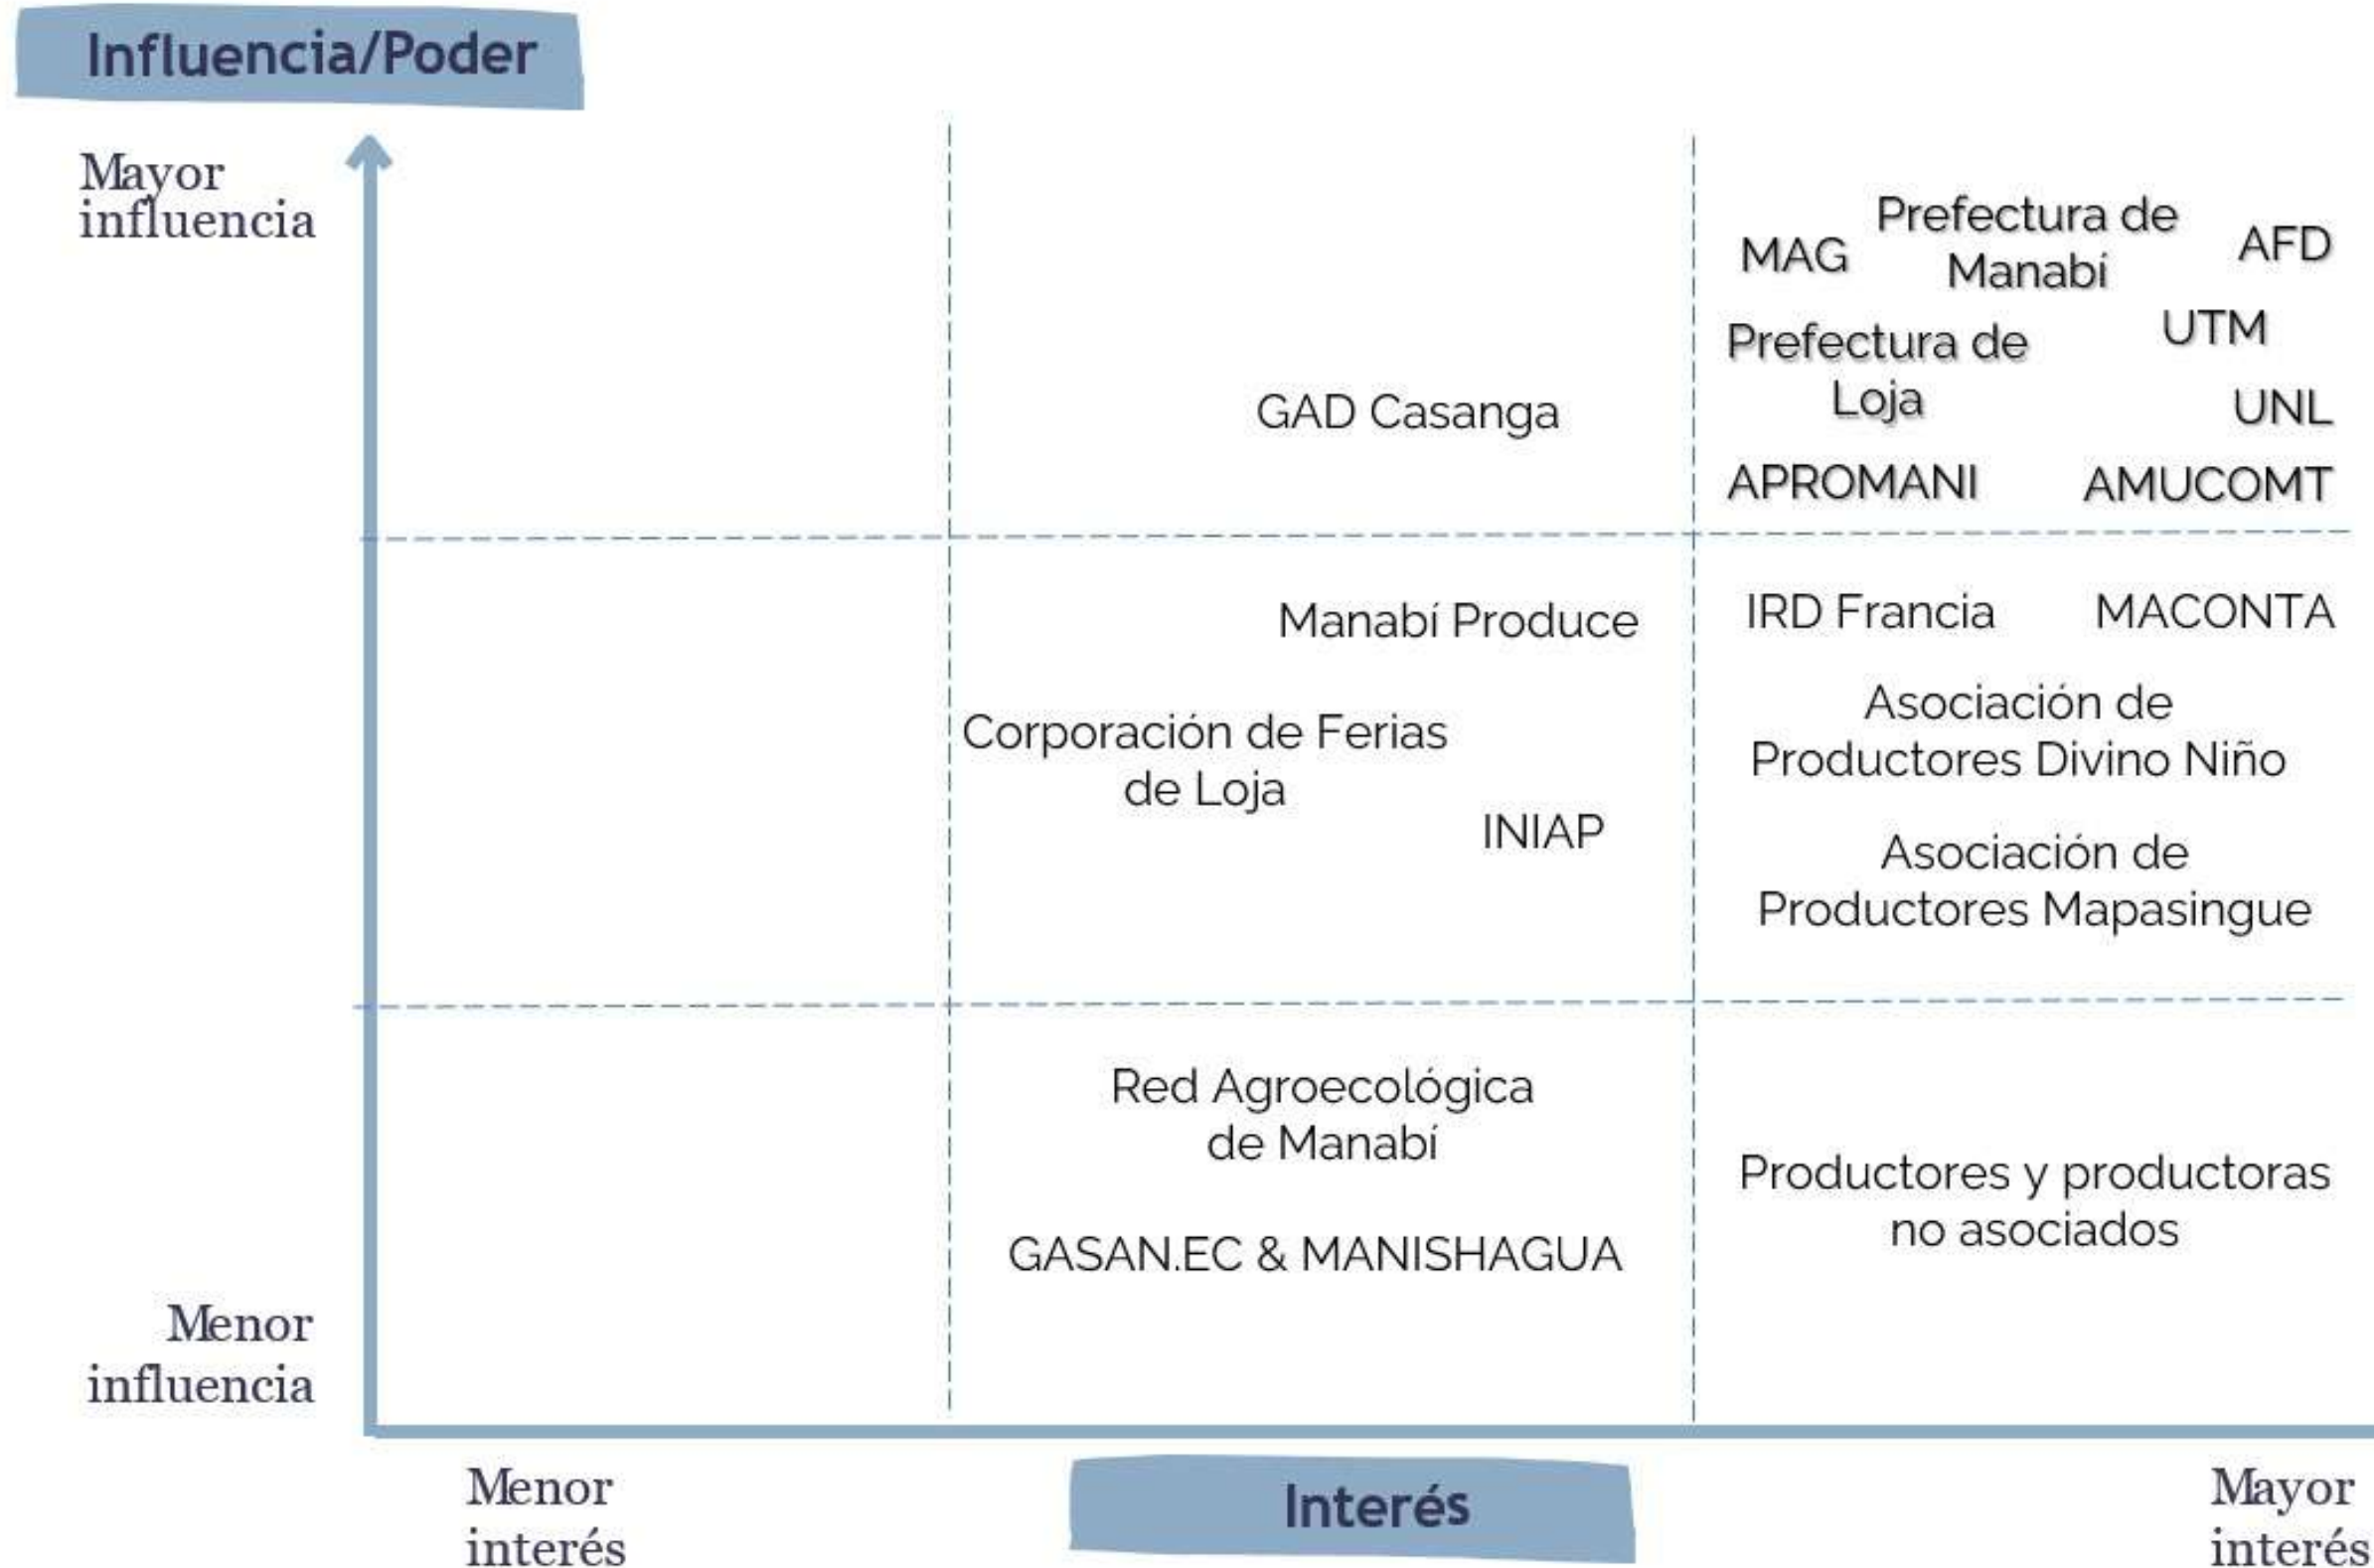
Influencia/Poder

Mayor influencia

MAG
Prefectura de Manabí
AFD
Prefectura de Loja
UTM
UNL
GAD Casanga
APROMANI
AMUCOMT

Manabí Produce
IRD Francia
MACONTA
Asociación de Productores Divino Niño
Corporación de Ferias de Loja
INIAP
Asociación de Productores Mapasingue

Red Agroecológica de Manabí
Productores y productoras no asociados
GASAN.EC & MANISHAGUA

Menor influencia

Menor interés
Interés
Mayor interés